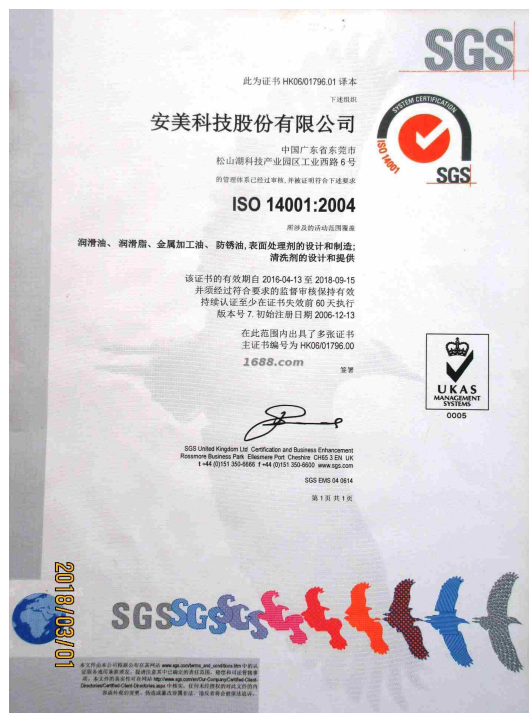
SGS

此为证书 HK06/01796.01 译本

下述组织

安美科技股份有限公司

中国广东省东莞市
松山湖科技产业园区工业西路 6 号

的管理体系已经过审核,并被证明符合下述要求

SYSTEM CERTIFICATION
ISO 14001
SGS

ISO 14001:2004

所涉及的活动范围涵盖

润滑油、润滑脂、金属加工油、防锈油,表面处理剂的设计和制造;清洗剂的设计和提供

该证书的有效期自 2016-04-13 至 2018-09-15
并须经过符合要求的监督审核保持有效
持续认证至少在证书失效前 60 天执行
版本号 7. 初始注册日期 2006-12-13

在此范围内出具了多张证书
主证书编号为 HK06/01796.00

1688.com

签署

UKAS
MANAGEMENT SYSTEMS
0005

SGS United Kingdom Ltd Certification and Business Enhancement
Rossmore Business Park Ellesmere Port Cheshire CH65 3 EN UK
t +44 (0)151 350-6666 f +44 (0)151 350-6600 www.sgs.com

SGS EMS 04 0614

第 1 页 共 1 页

2018/03/01

SGS SGS SGS

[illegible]